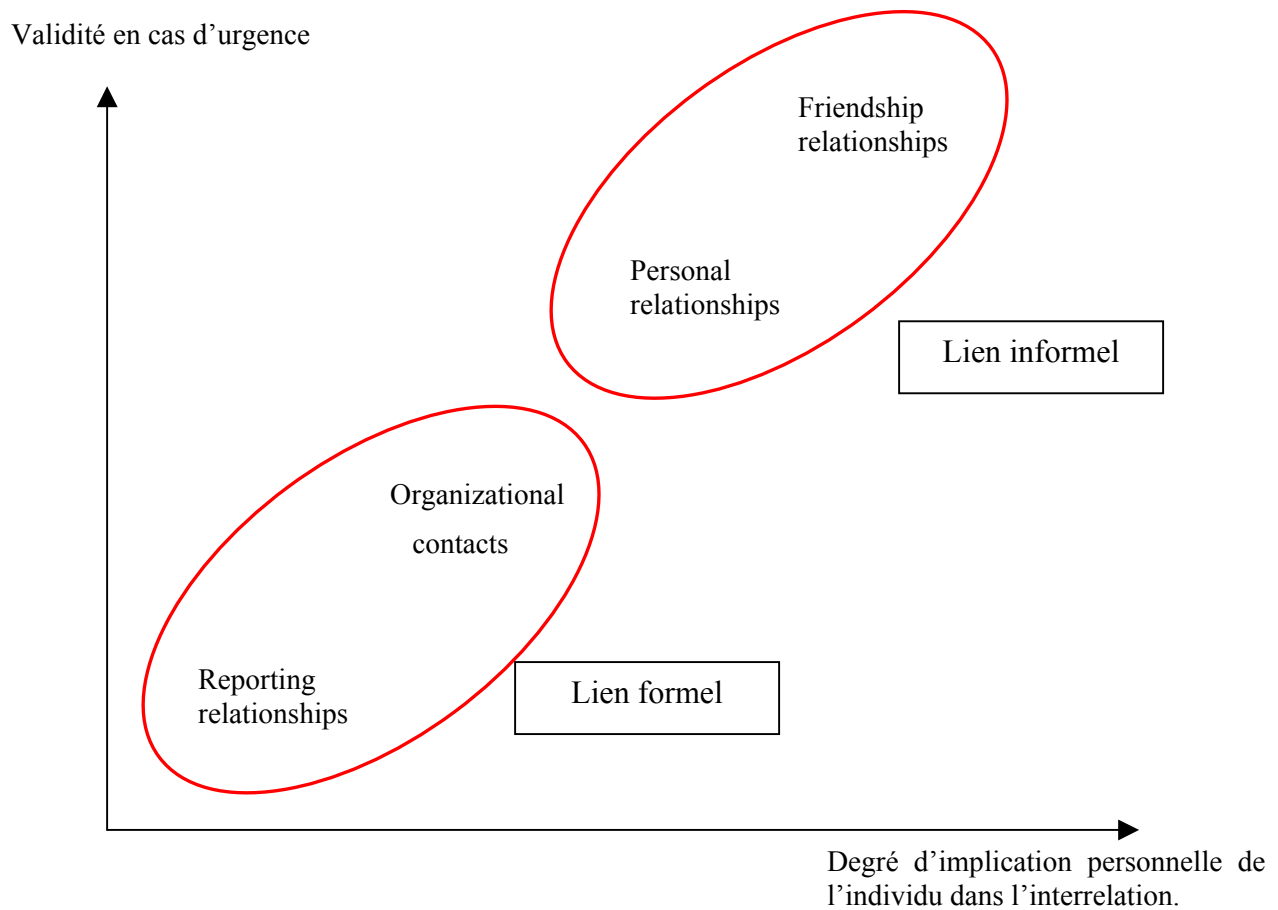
Validité en cas d’urgence

Friendship relationships

Personal relationships

Lien informel

Organizational contacts

Reporting relationships

Lien formel

Degré d’implication personnelle de l’individu dans l’interrelation.